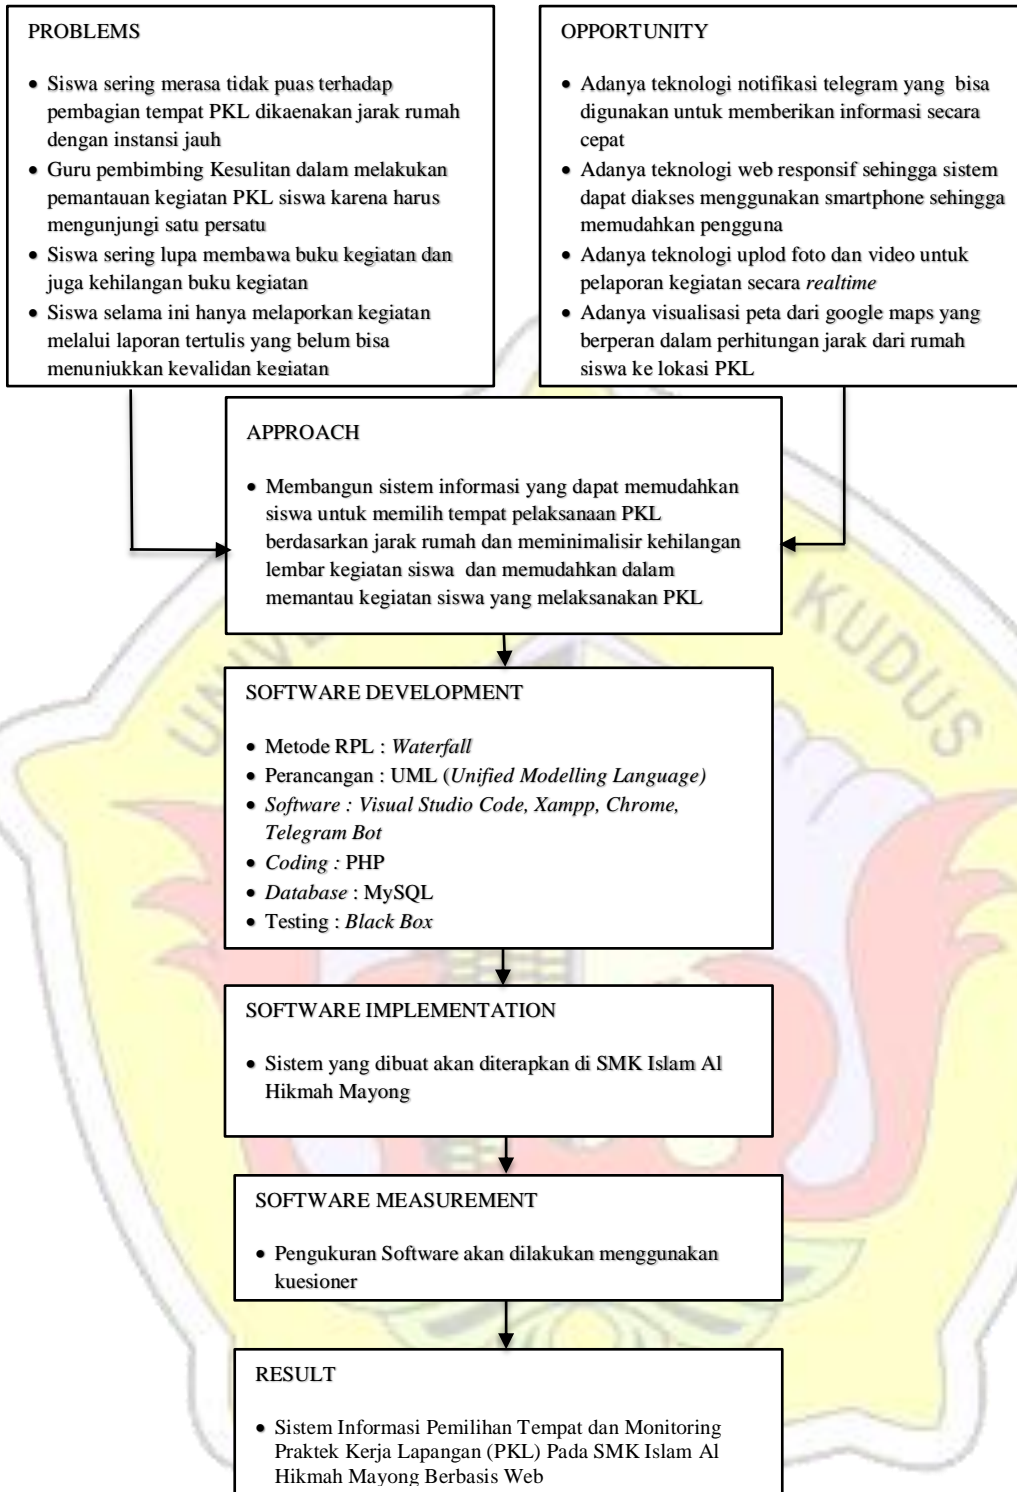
PROBLEMS

- Siswa sering merasa tidak puas terhadap pembagian tempat PKL dikaenakan jarak rumah dengan instansi jauh
- Guru pembimbing Kesulitan dalam melakukan pemantauan kegiatan PKL siswa karena harus mengunjungi satu persatu
- Siswa sering lupa membawa buku kegiatan dan juga kehilangan buku kegiatan
- Siswa selama ini hanya melaporkan kegiatan melalui laporan tertulis yang belum bisa menunjukkan kevalidan kegiatan

OPPORTUNITY

- Adanya teknologi notifikasi telegram yang bisa digunakan untuk memberikan informasi secara cepat
- Adanya teknologi web responsif sehingga sistem dapat diakses menggunakan smartphone sehingga memudahkan pengguna
- Adanya teknologi uplod foto dan video untuk pelaporan kegiatan secara *realtime*
- Adanya visualisasi peta dari google maps yang berperan dalam perhitungan jarak dari rumah siswa ke lokasi PKL

APPROACH

- Membangun sistem informasi yang dapat memudahkan siswa untuk memilih tempat pelaksanaan PKL berdasarkan jarak rumah dan meminimalisir kehilangan lembar kegiatan siswa dan memudahkan dalam memantau kegiatan siswa yang melaksanakan PKL

SOFTWARE DEVELOPMENT

- Metode RPL : *Waterfall*
- Perancangan : UML (*Unified Modelling Language)*
- *Software : Visual Studio Code, Xampp, Chrome, Telegram Bot*
- *Coding :* PHP
- *Database* : MySQL
- Testing : *Black Box*

SOFTWARE IMPLEMENTATION

- Sistem yang dibuat akan diterapkan di SMK Islam Al Hikmah Mayong

SOFTWARE MEASUREMENT

- Pengukuran Software akan dilakukan menggunakan kuesioner

RESULT

- Sistem Informasi Pemilihan Tempat dan Monitoring Praktek Kerja Lapangan (PKL) Pada SMK Islam Al Hikmah Mayong Berbasis Web

KUDUS